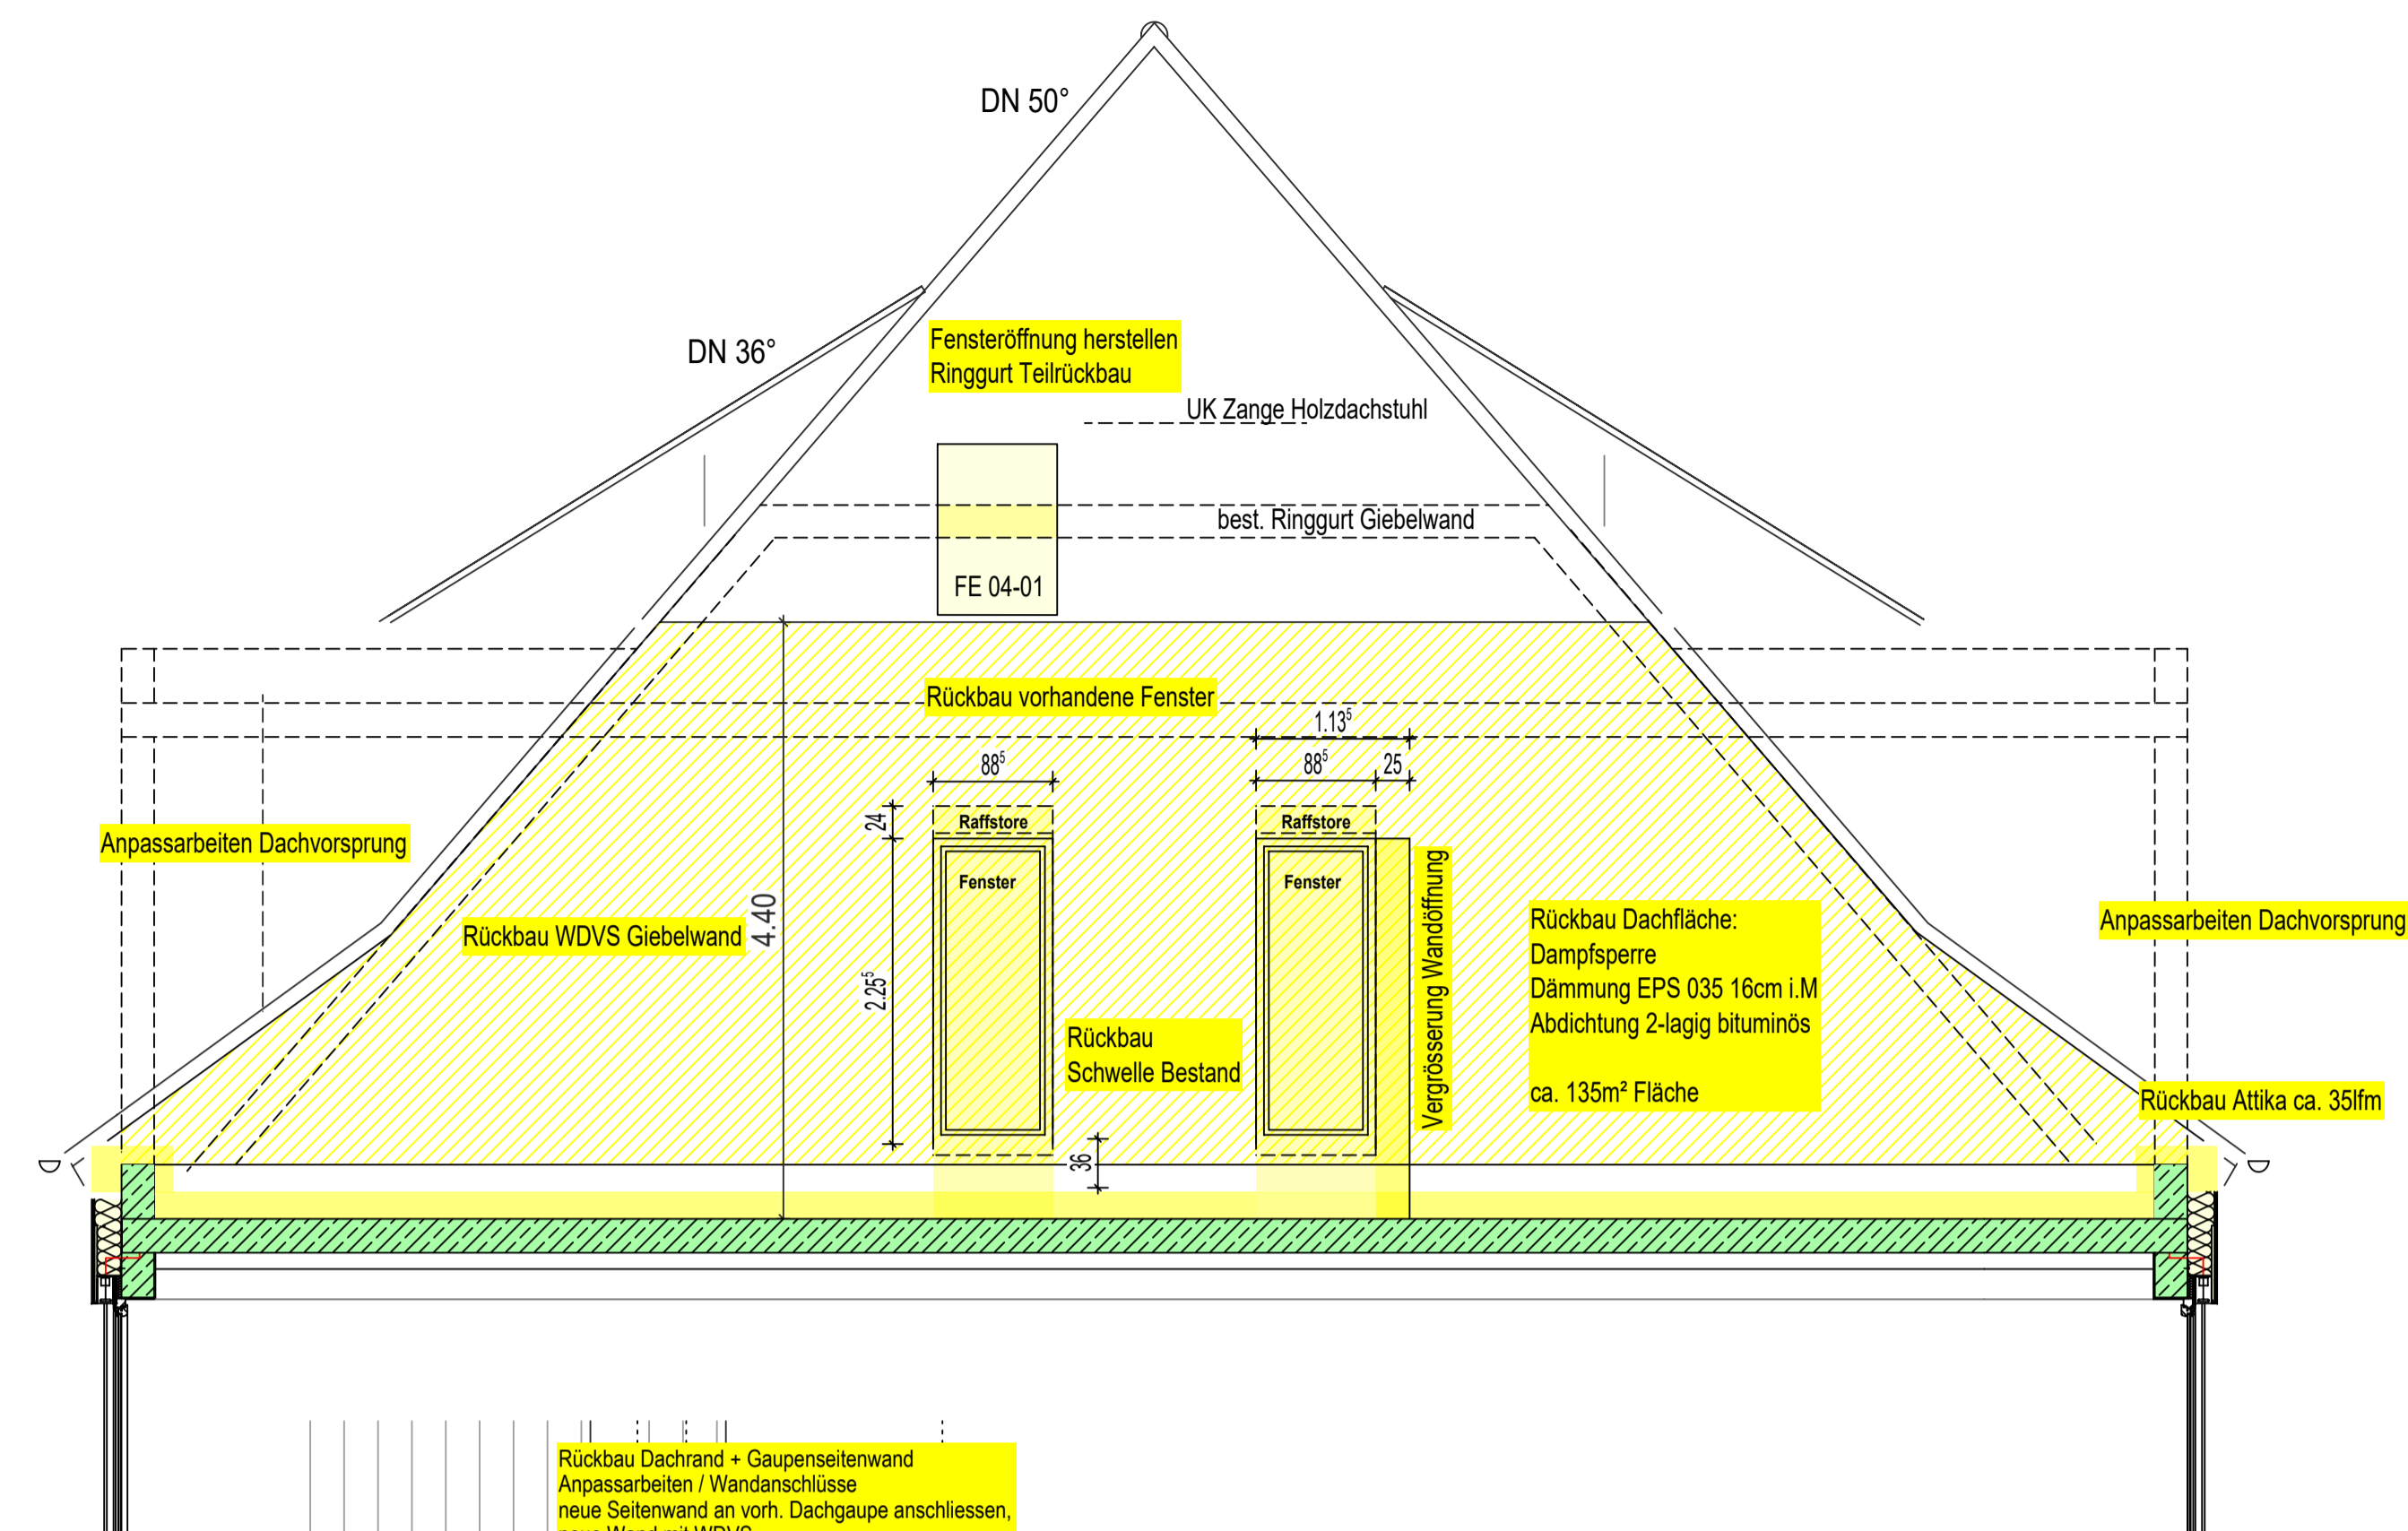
DN 50°

DN 36°

Fensteröffnung herstellen
Ringgurt Teilrückbau

UK Zange Holzdachstuhl

best. Ringgurt Giebelwand

FE 04-01

Rückbau vorhandene Fenster

$1.13^5$

$88^5$

$88^5$

25

24

Raffstore

Raffstore

Fenster

Fenster

Anpassarbeiten Dachvorsprung

Rückbau WDVS Giebelwand

4.40

$2.25^5$

Vergrösserung Wandöffnung

Rückbau Dachfläche:
Dampfsperre
Dämmung EPS 035 16cm i.M
Abdichtung 2-lagig bituminös

ca. 135m² Fläche

Anpassarbeiten Dachvorsprung

Rückbau
Schwelle Bestand

Rückbau Attika ca. 35lfm

36

Rückbau Dachrand + Gaupenseitenwand
Anpassarbeiten / Wandanschlüsse
neue Seitenwand an vorh. Dachgaupe anschliessen,
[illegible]